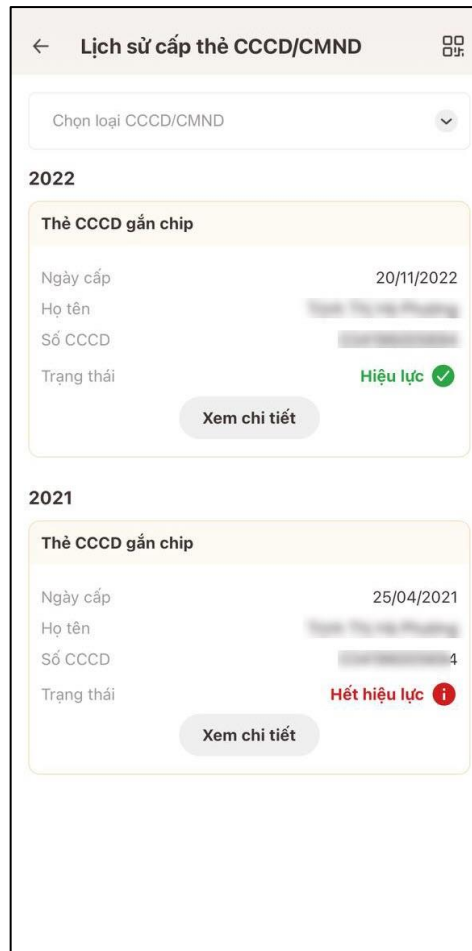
← Lịch sử cấp thẻ CCCD/CMND

Chọn loại CCCD/CMND

2022

Thẻ CCCD gắn chip

Ngày cấp 20/11/2022
Họ tên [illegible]
Số CCCD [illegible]
Trạng thái Hiệu lực

Xem chi tiết

2021

Thẻ CCCD gắn chip

Ngày cấp 25/04/2021
Họ tên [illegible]
Số CCCD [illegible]4
Trạng thái Hết hiệu lực

Xem chi tiết